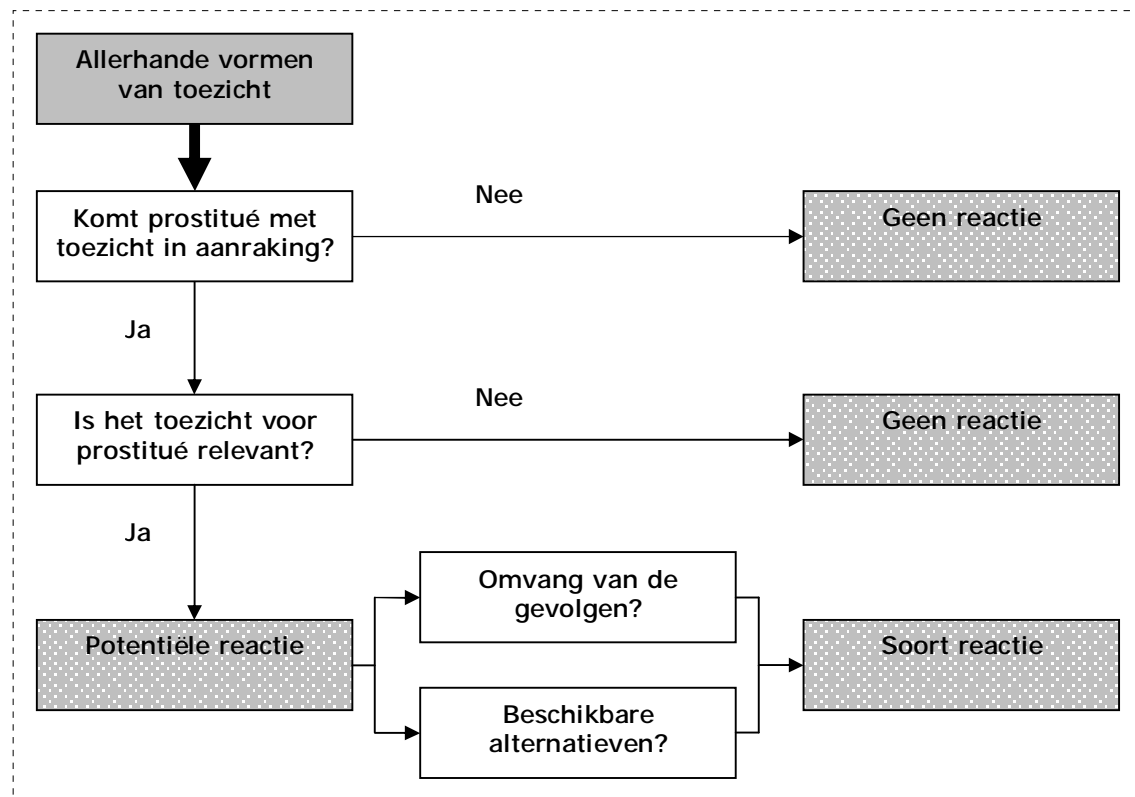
Allerhande vormen van toezicht

Komt prostitué met toezicht in aanraking?

Nee

Geen reactie

Ja

Is het toezicht voor prostitué relevant?

Nee

Geen reactie

Ja

Potentiële reactie

Omvang van de gevolgen?

Beschikbare alternatieven?

Soort reactie